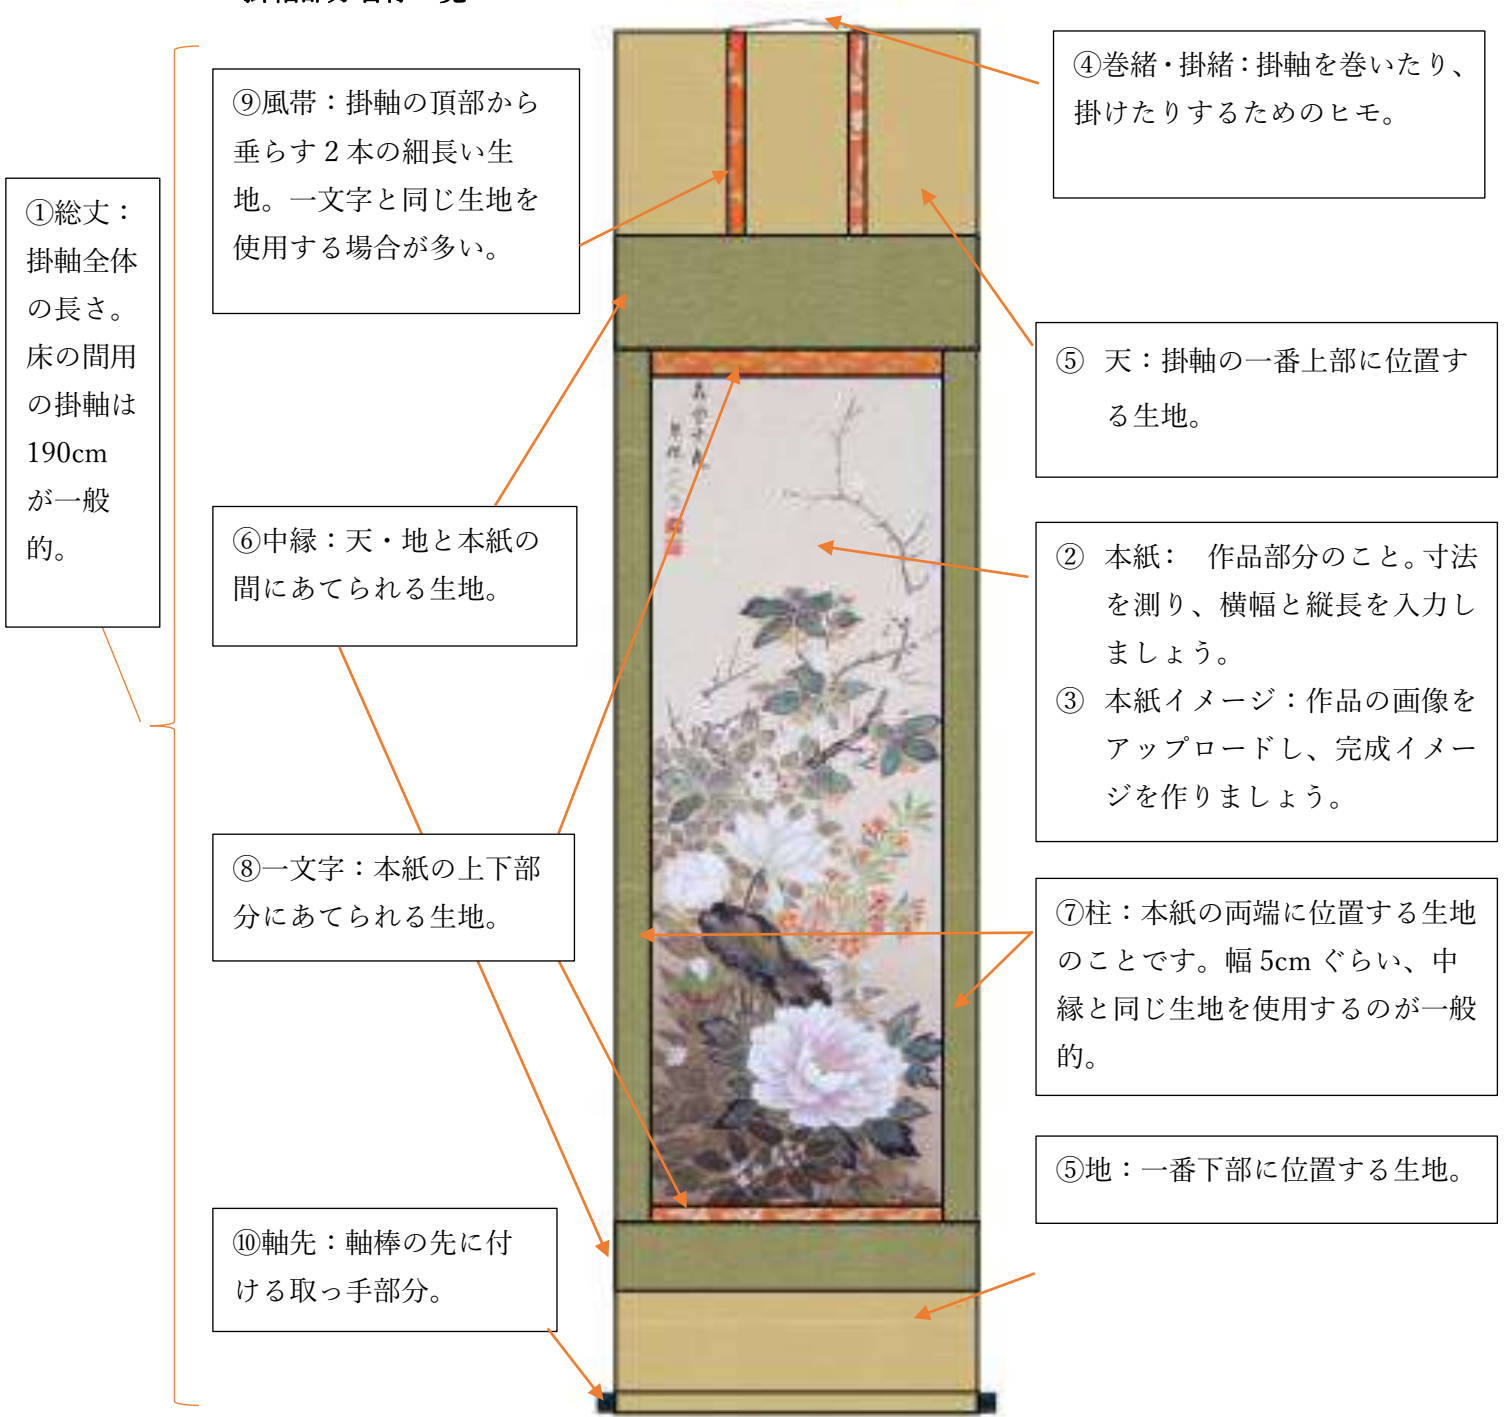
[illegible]

⑨風帯：掛軸の頂部から垂らす２本の細長い生地。一文字と同じ生地を使用する場合が多い。

④巻緒・掛緒：掛軸を巻いたり、掛けたりするためのヒモ。

①総丈：掛軸全体の長さ。床の間用の掛軸は190cmが一般的。

⑤ 天：掛軸の一番上部に位置する生地。

⑥中縁：天・地と本紙の間にあてられる生地。

② 本紙： 作品部分のこと。寸法を測り、横幅と縦長を入力しましょう。
③ 本紙イメージ：作品の画像をアップロードし、完成イメージを作りましょう。

⑧一文字：本紙の上下部分にあてられる生地。

⑦柱：本紙の両端に位置する生地のことです。幅 5cm ぐらい、中縁と同じ生地を使用するのが一般的。

⑤地：一番下部に位置する生地。

⑩軸先：軸棒の先に付ける取っ手部分。